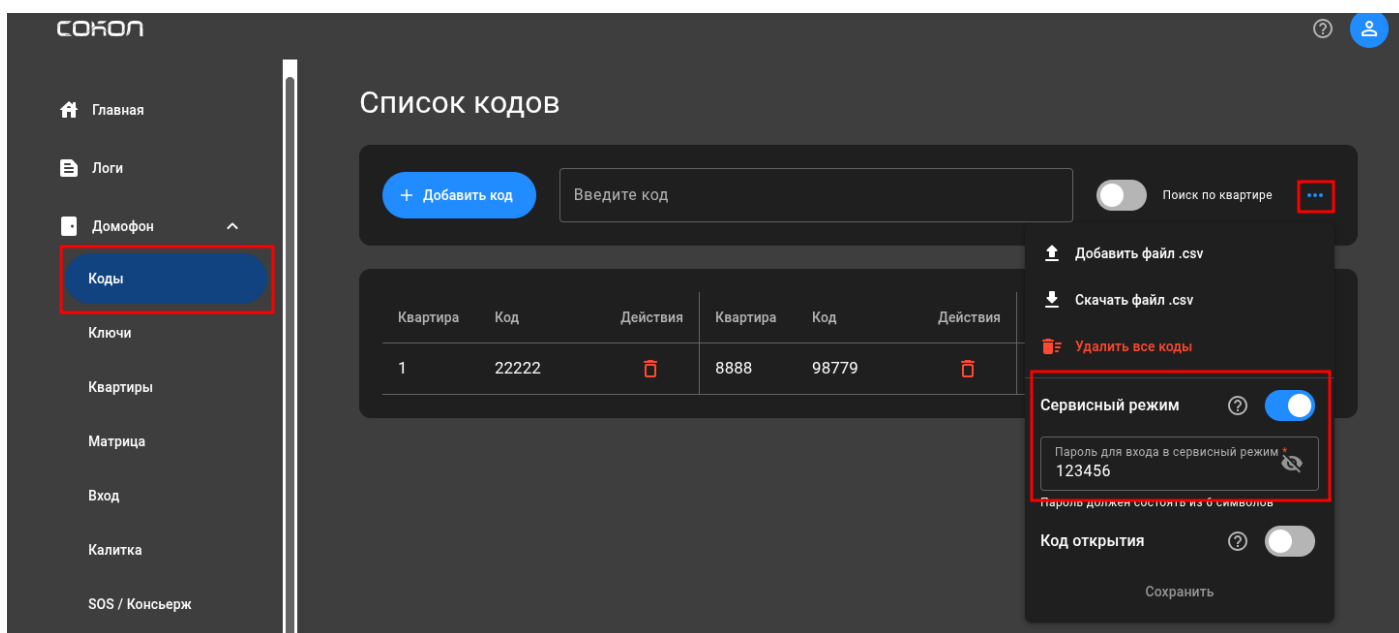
СОКОЛ

Главная
Логи
Домофон
Коды
Ключи
Квартиры
Матрица
Вход
Калитка
SOS / Консьерж

Список кодов

+ Добавить код
Введите код
Поиск по квартире
•••

| Квартира | Код | Действия | Квартира | Код | Действия |
|---|---|---|---|---|---|
| 1 | 22222 | | 8888 | 98779 | |

Добавить файл .csv
Скачать файл .csv
Удалить все коды

Сервисный режим
Пароль для входа в сервисный режим *
123456
Пароль должен состоять из 6 символов
Код открытия
Сохранить